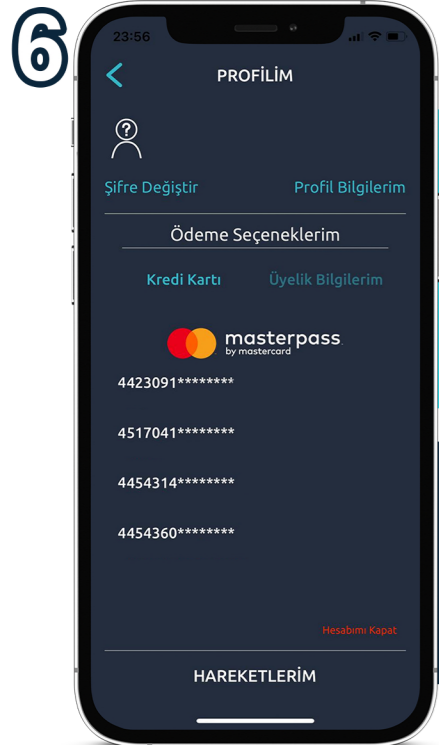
6

23:56

PROFİLİM

Şifre Değiştir

Profil Bilgilerim

Ödeme Seçeneklerim

Kredi Kartı

Üyelik Bilgilerim

masterpass
by mastercard

4423091********

4517041********

4454314********

4454360********

Hesabımı Kapat

HAREKETLERİM